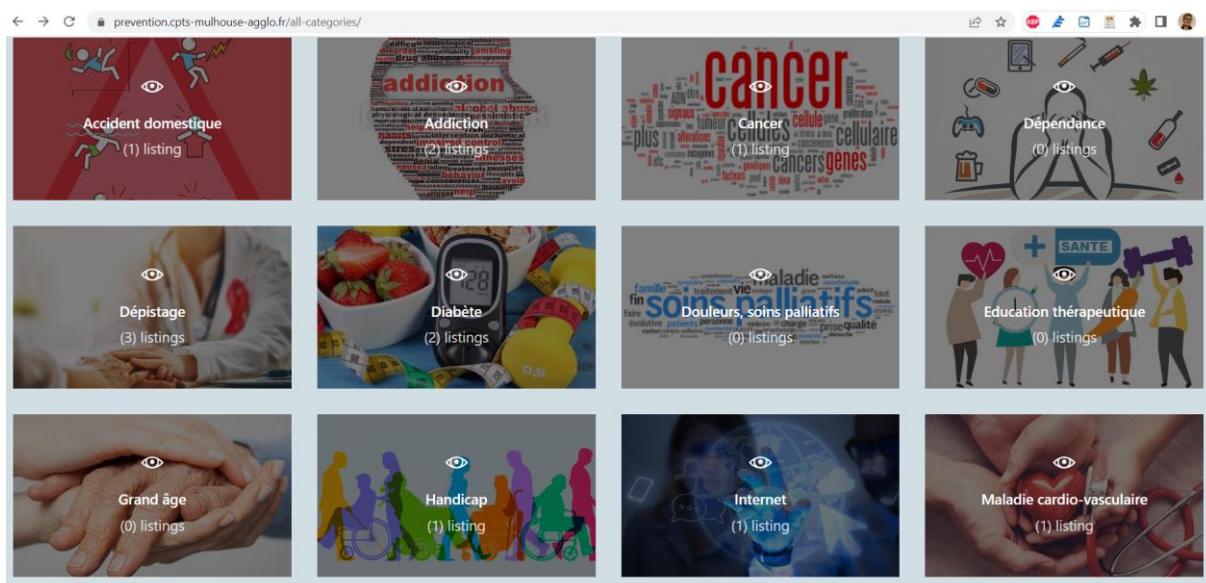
prevention.cpts-mulhouse-agglo.fr/all-categories/

Accident domestique
(1) listing

Addiction
(2) listings

Cancer
(1) listing

Dépendance
(0) listings

Dépistage
(3) listings

Diabète
(2) listings

Douleurs, soins palliatifs
(0) listings

Education thérapeutique
(0) listings

Grand âge
(0) listings

Handicap
(1) listing

Internet
(1) listing

Maladie cardio-vasculaire
(1) listing